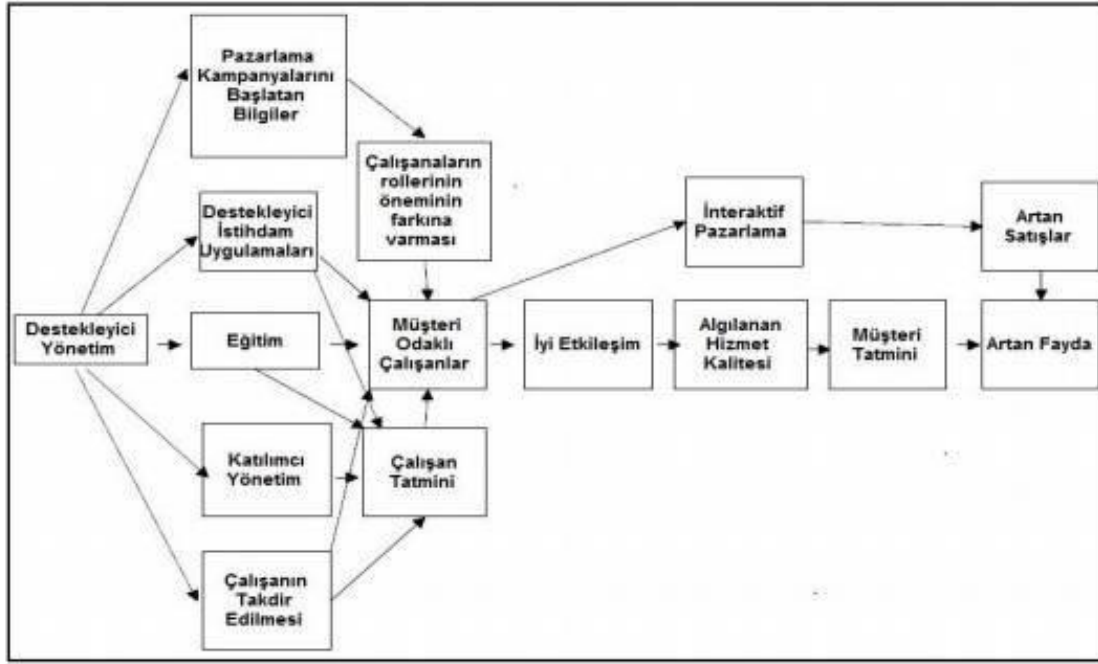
Pazarlama Kampanyalarını Başlatan Bilgiler

Çalışanaların rollerinin öneminin farkına varması

Destekleyici İstihdam Uygulamaları

İnteraktif Pazarlama

Artan Satışlar

Destekleyici Yönetim

Eğitim

Müşteri Odaklı Çalışanlar

İyi Etkileşim

Algılanan Hizmet Kalitesi

Müşteri Tatmini

Artan Fayda

Katılımcı Yönetim

Çalışan Tatmini

Çalışanın Takdir Edilmesi